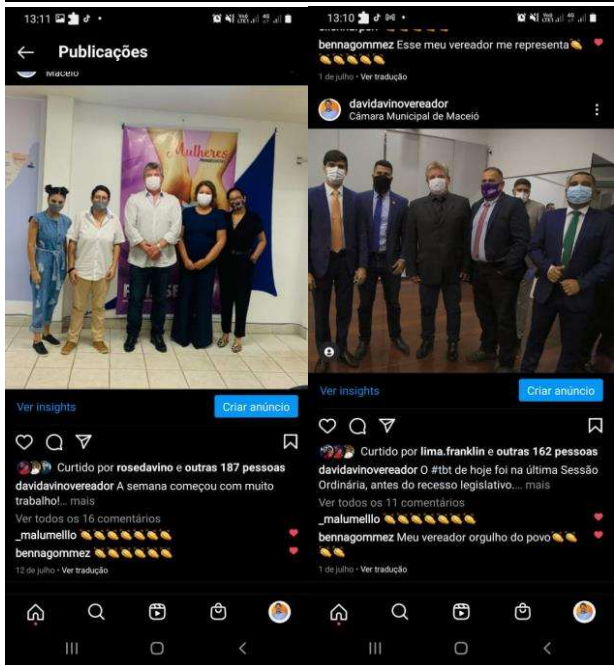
13:11

← Publicações

Maceió

Mulheres

Ver insights

Criar anúncio

Curtido por rosedavino e outras 187 pessoas

davidavinovereador A semana começou com muito trabalho!... mais

Ver todos os 16 comentários

_malumelllo 👏👏👏👏👏👏

bennagommez 👏👏👏👏👏👏

12 de julho · Ver tradução

13:10

bennagommez Esse meu vereador me representa👏 👏👏👏👏👏

1 de julho · Ver tradução

davidavinovereador
Câmara Municipal de Maceió

Ver insights

Criar anúncio

Curtido por lima.franklin e outras 162 pessoas

davidavinovereador O #tbt de hoje foi na última Sessão Ordinária, antes do recesso legislativo.... mais

Ver todos os 11 comentários

_malumelllo 👏👏👏👏👏👏👏

bennagommez Meu vereador orgulho do povo👏👏 👏👏

1 de julho · Ver tradução